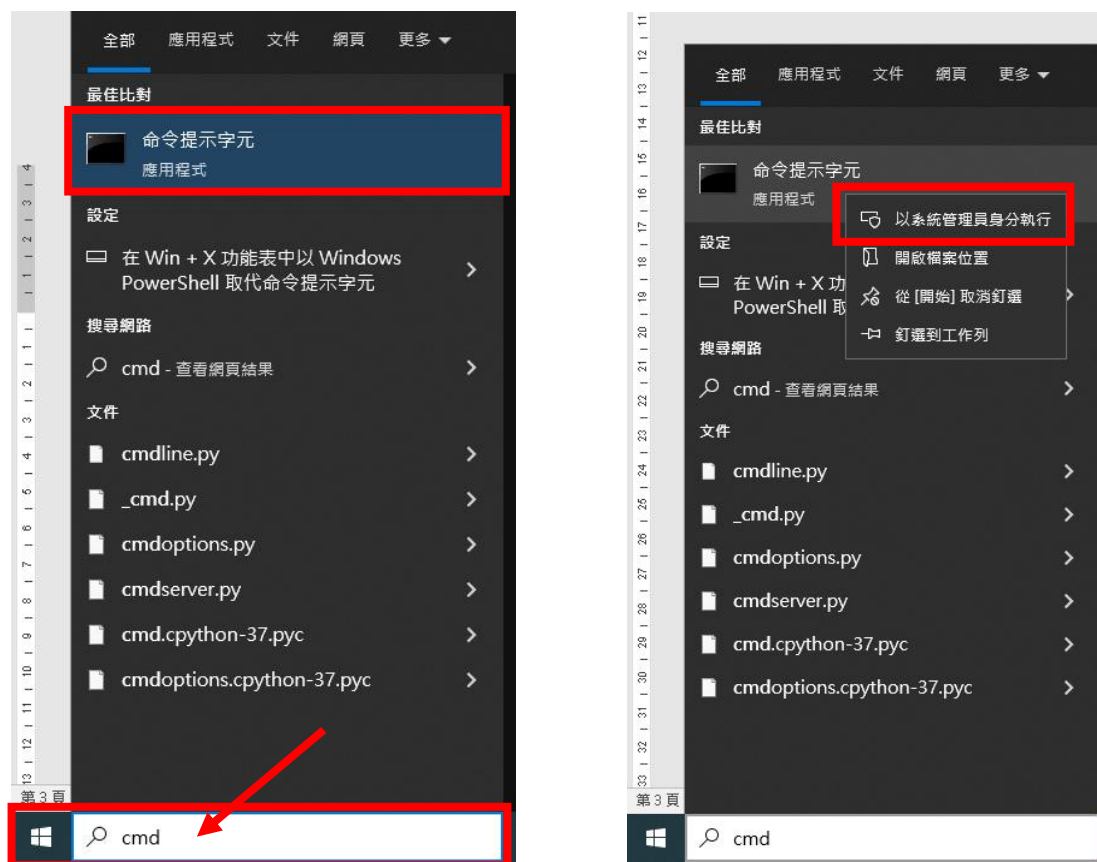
全部　應用程式　文件　網頁　更多

最佳比對

命令提示字元
應用程式

設定

在 Win + X 功能表中以 Windows PowerShell 取代命令提示字元

搜尋網路

cmd - 查看網頁結果

文件

cmdline.py

_cmd.py

cmdoptions.py

cmdserver.py

cmd.cpython-37.pyc

cmdoptions.cpython-37.pyc

第 3 頁

cmd

全部　應用程式　文件　網頁　更多

最佳比對

命令提示字元
應用程式

以系統管理員身分執行
開啟檔案位置
從 [開始] 取消釘選
釘選到工作列

設定

在 Win + X 功
PowerShell 取

搜尋網路

cmd - 查看網頁結果

文件

cmdline.py

_cmd.py

cmdoptions.py

cmdserver.py

cmd.cpython-37.pyc

cmdoptions.cpython-37.pyc

第 3 頁

cmd